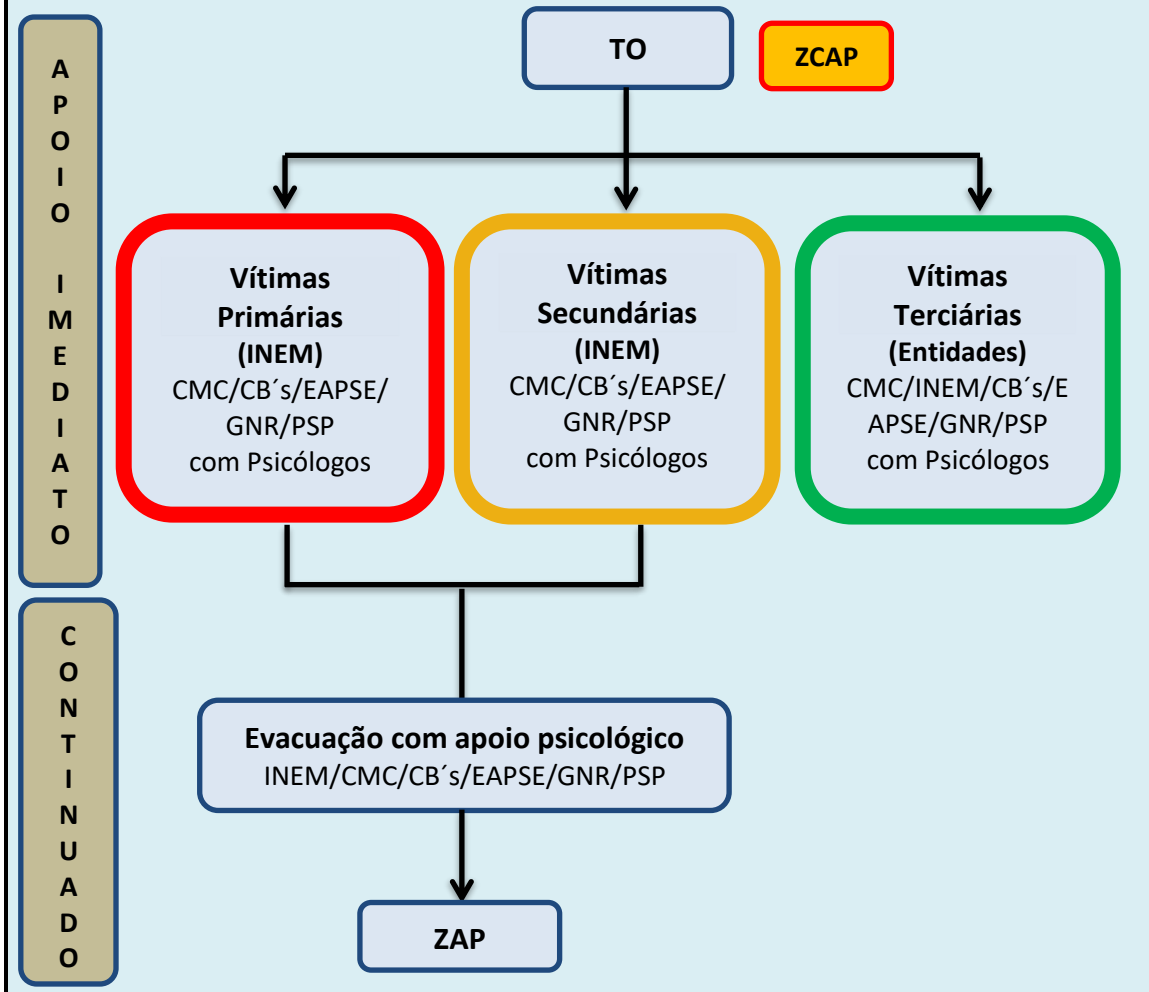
APOIO IMEDIATO

TO

ZCAP

Vítimas Primárias (INEM)
CMC/CB´s/EAPSE/GNR/PSP com Psicólogos

Vítimas Secundárias (INEM)
CMC/CB´s/EAPSE/GNR/PSP com Psicólogos

Vítimas Terciárias (Entidades)
CMC/INEM/CB´s/EAPSE/GNR/PSP com Psicólogos

CONTINUADO

Evacuação com apoio psicológico
INEM/CMC/CB´s/EAPSE/GNR/PSP

ZAP